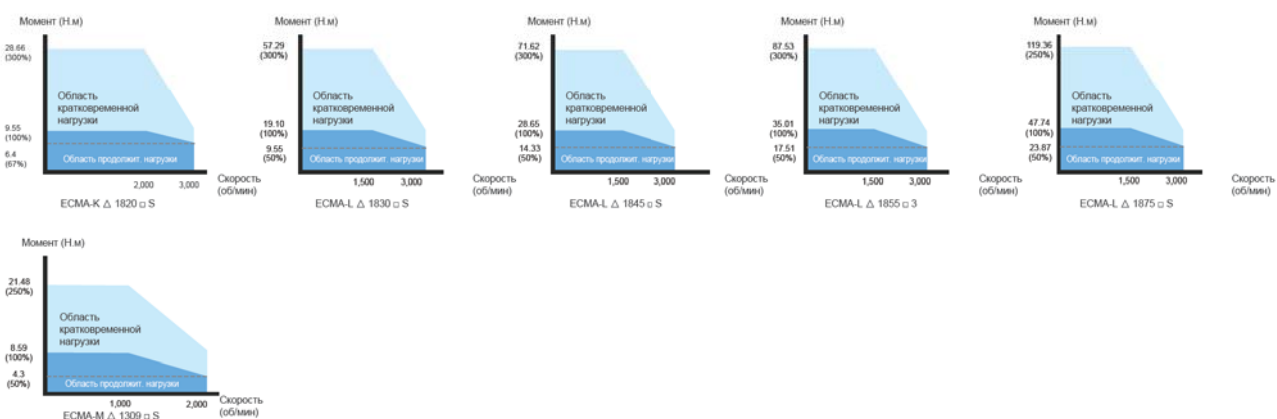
Момент (Н.м)
28.66 (300%)
Область кратковременной нагрузки
9.55 (100%)
6.4 (67%)
Область продолжит. нагрузки
2,000
3,000
Скорость (об/мин)
ECMA-K △ 1820 □ S

Момент (Н.м)
57.29 (300%)
Область кратковременной нагрузки
19.10 (100%)
9.55 (50%)
Область продолжит. нагрузки
1,500
3,000
Скорость (об/мин)
ECMA-L △ 1830 □ S

Момент (Н.м)
71.62 (300%)
Область кратковременной нагрузки
28.65 (100%)
14.33 (50%)
Область продолжит. нагрузки
1,500
3,000
Скорость (об/мин)
ECMA-L △ 1845 □ S

Момент (Н.м)
87.53 (300%)
Область кратковременной нагрузки
35.01 (100%)
17.51 (50%)
Область продолжит. нагрузки
1,500
3,000
Скорость (об/мин)
ECMA-L △ 1855 □ 3

Момент (Н.м)
119.36 (250%)
Область кратковременной нагрузки
47.74 (100%)
23.87 (50%)
Область продолжит. нагрузки
1,500
3,000
Скорость (об/мин)
ECMA-L △ 1875 □ S

Момент (Н.м)
21.48 (250%)
Область кратковременной нагрузки
8.59 (100%)
4.3 (50%)
Область продолжит. нагрузки
1,000
2,000
Скорость (об/мин)
ECMA-M △ 1309 □ S